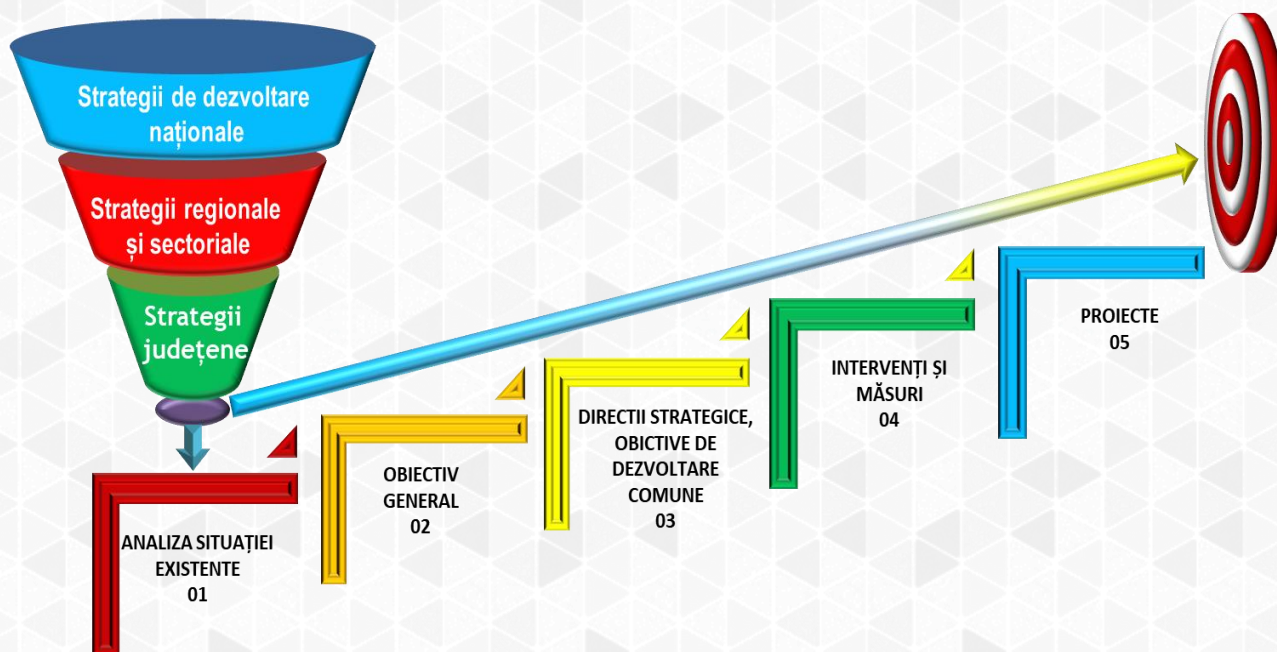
Strategii de dezvoltare naționale

Strategii regionale și sectoriale

Strategii județene

ANALIZA SITUAȚIEI EXISTENTE
01

OBIECTIV GENERAL
02

DIRECTII STRATEGICE, OBIECTIVE DE DEZVOLTARE COMUNE
03

INTERVENȚI ȘI MĂSURI
04

PROIECTE
05